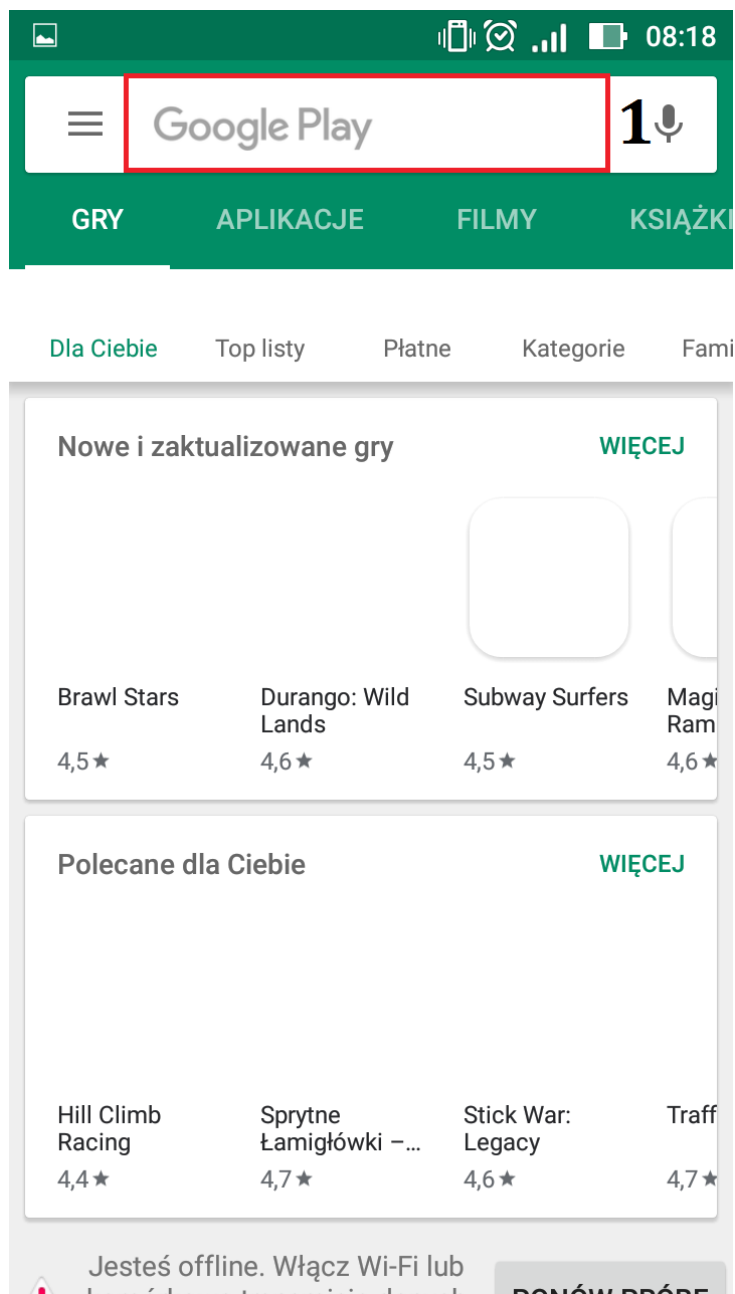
08:18

Google Play

1

GRY APLIKACJE FILMY KSIĄŻKI

Dla Ciebie Top listy Płatne Kategorie Fami

Nowe i zaktualizowane gry WIĘCEJ

Brawl Stars
4,5★

Durango: Wild Lands
4,6★

Subway Surfers
4,5★

Magi Ram
4,6★

Polecane dla Ciebie WIĘCEJ

Hill Climb Racing
4,4★

Sprytne Łamigłówki –...
4,7★

Stick War: Legacy
4,6★

Traff
4,7★

Jesteś offline. Włącz Wi-Fi lub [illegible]

PONÓW PRÓBĘ